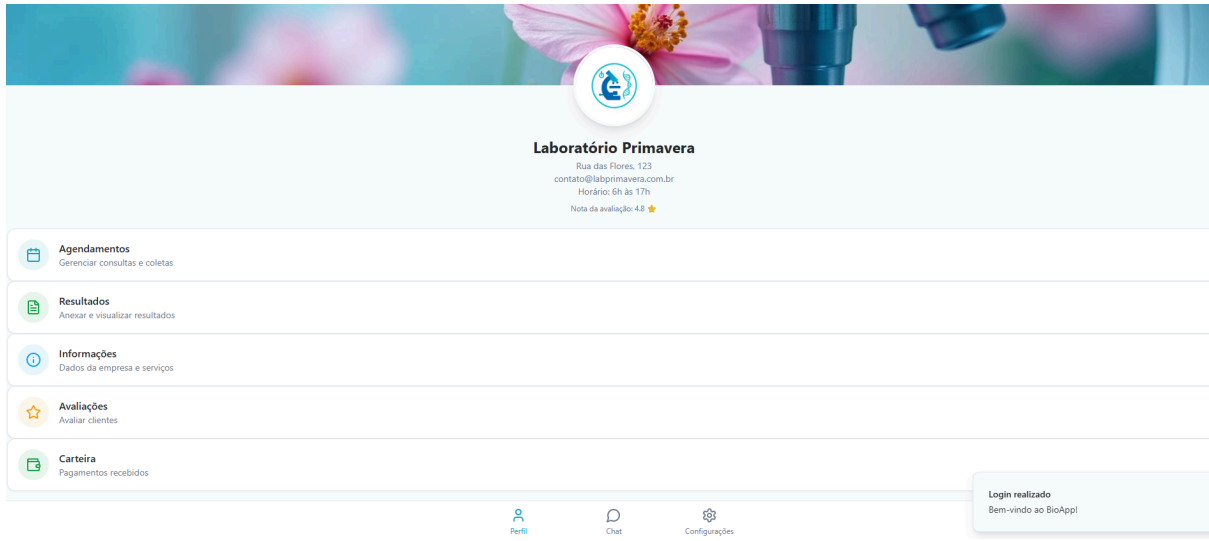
Laboratório Primavera

Rua das Flores, 123
contato@labprimavera.com.br
Horário: 6h às 17h

Nota da avaliação: 4.8

Agendamentos
Gerenciar consultas e coletas

Resultados
Anexar e visualizar resultados

Informações
Dados da empresa e serviços

Avaliações
Avaliar clientes

Carteira
Pagamentos recebidos

Login realizado
Bem-vindo ao BioApp!

Perfil

Chat

Configurações